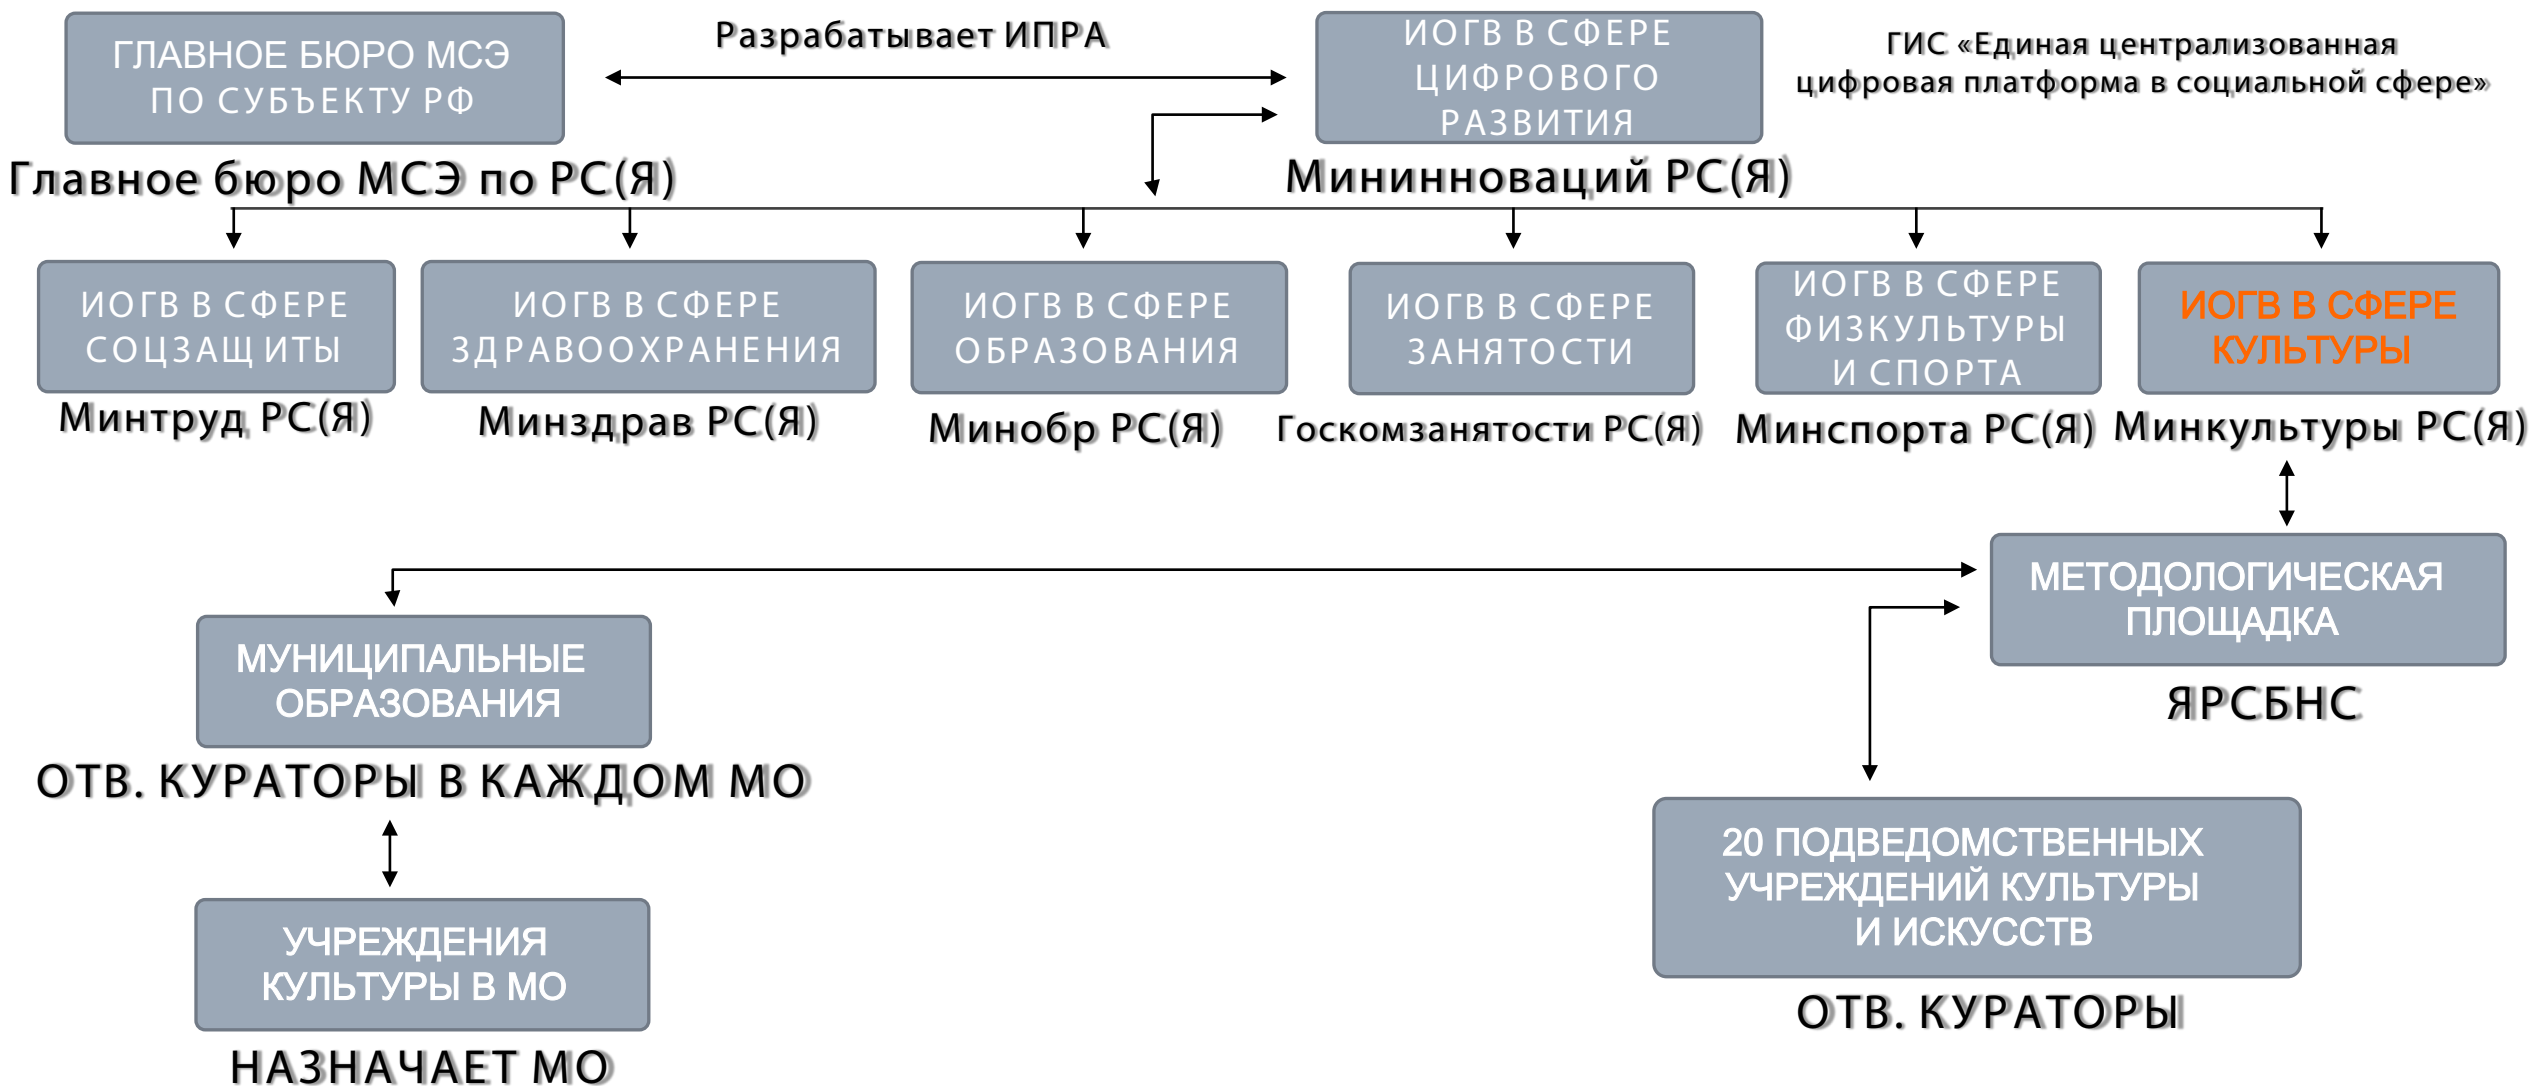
ГЛАВНОЕ БЮРО МСЭ ПО СУБЪЕКТУ РФ

Разрабатывает ИПРА

ИОГВ В СФЕРЕ ЦИФРОВОГО РАЗВИТИЯ

ГИС «Единая централизованная цифровая платформа в социальной сфере»

Главное бюро МСЭ по РС(Я)

Мининноваций РС(Я)

ИОГВ В СФЕРЕ СОЦЗАЩИТЫ

Минтруд РС(Я)

ИОГВ В СФЕРЕ ЗДРАВООХРАНЕНИЯ

Минздрав РС(Я)

ИОГВ В СФЕРЕ ОБРАЗОВАНИЯ

Минобр РС(Я)

ИОГВ В СФЕРЕ ЗАНЯТОСТИ

Госкомзанятости РС(Я)

ИОГВ В СФЕРЕ ФИЗКУЛЬТУРЫ И СПОРТА

Минспорта РС(Я)

ИОГВ В СФЕРЕ КУЛЬТУРЫ

Минкультуры РС(Я)

МЕТОДОЛОГИЧЕСКАЯ ПЛОЩАДКА

ЯРСБНС

МУНИЦИПАЛЬНЫЕ ОБРАЗОВАНИЯ

ОТВ. КУРАТОРЫ В КАЖДОМ МО

УЧРЕЖДЕНИЯ КУЛЬТУРЫ В МО

НАЗНАЧАЕТ МО

20 ПОДВЕДОМСТВЕННЫХ УЧРЕЖДЕНИЙ КУЛЬТУРЫ И ИСКУССТВ

ОТВ. КУРАТОРЫ